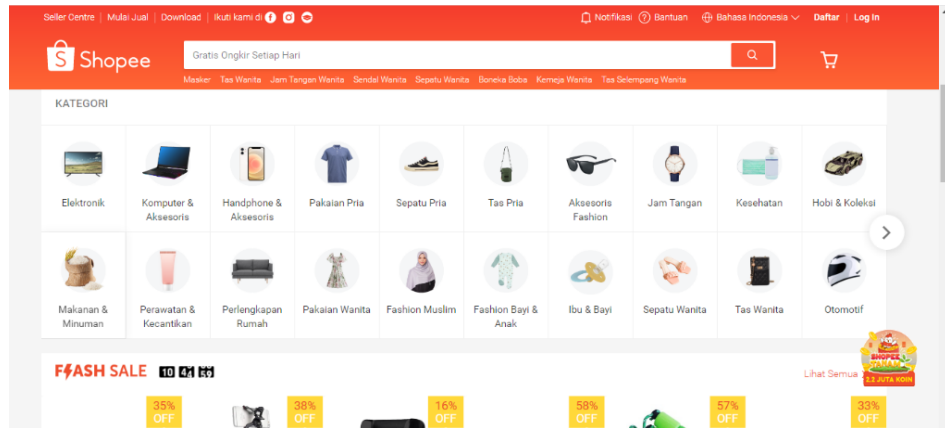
Seller Centre | Mulai Jual | Download | Ikuti kami di

Notifikasi Bantuan Bahasa Indonesia Daftar | Log In

Shopee

Gratis Ongkir Setiap Hari

Masker Tas Wanita Jam Tangan Wanita Sendal Wanita Sepatu Wanita Boneka Boba Kemeja Wanita Tas Selempang Wanita

KATEGORI

| Elektronik | Komputer & Aksesoris | Handphone & Aksesoris | Pakaian Pria | Sepatu Pria | Tas Pria | Aksesoris Fashion | Jam Tangan | Kesehatan | Hobi & Koleksi |
|---|---|---|---|---|---|---|---|---|---|
| Makanan & Minuman | Perawatan & Kecantikan | Perlengkapan Rumah | Pakaian Wanita | Fashion Muslim | Fashion Bayi & Anak | Ibu & Bayi | Sepatu Wanita | Tas Wanita | Otomotif |

FLASH SALE 10 41 19

Lihat Semua

SHOPEE 2.2 JUTA KOIN

35% OFF 38% OFF 16% OFF 58% OFF 57% OFF 33% OFF